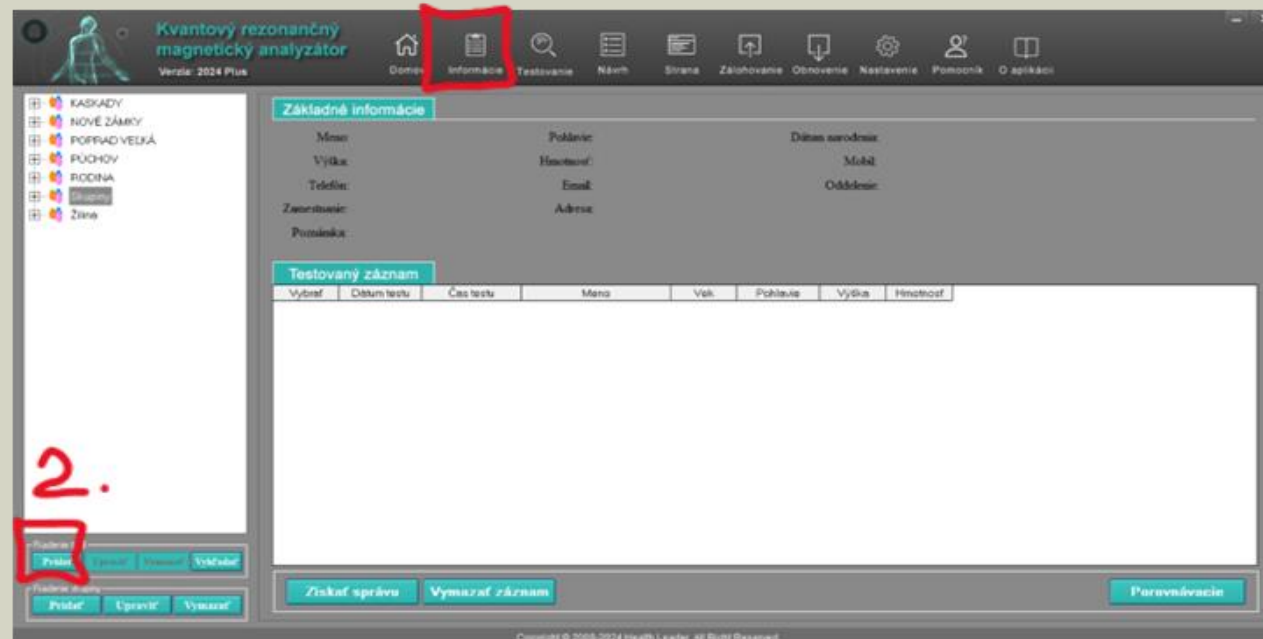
Kvantový rezonančný magnetický analyzátor
Verzia: 2024 Plus

Domov | Informácie | Testovanie | Návrh | Strana | Zálohovanie | Obnovenie | Nastavenie | Pomocník | O aplikácii

KASKADY
NOVÉ ZÁMKY
POPRAD VEĽKÁ
PÚCHOV
RODINA
Skupiny
Žilina

Základné informácie

Meno:
Pohlavie:
Dátum narodenia:
Výška:
Hmotnosť:
Mobil:
Telefón:
Email:
Oddelenie:
Zamestnanie:
Adresa:
Poznámka:

Testovaný záznam

| Vybrať | Dátum testu | Čas testu | Meno | Vek | Pohlavie | Výška | Hmotnosť |
|---|---|---|---|---|---|---|---|

2.

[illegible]
Pridať | Upraviť | Vymazať | Vyhľadať

Riadenie skupiny
Pridať | Upraviť | Vymazať

Získať správu | Vymazať záznam | Porovnávacie

Copyright © 2008-2024 Health Leader. All Right Reserved